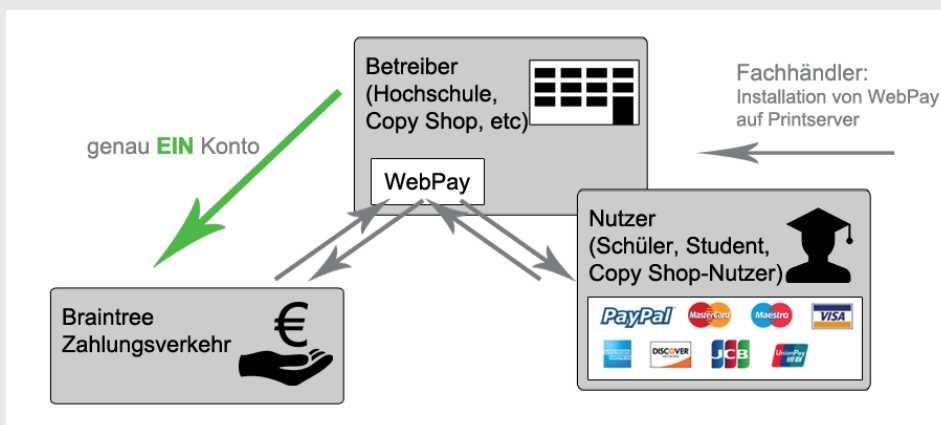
Betreiber
(Hochschule,
Copy Shop, etc)

WebPay

Fachhändler:
Installation von WebPay
auf Printserver

genau EIN Konto

Nutzer
(Schüler, Student,
Copy Shop-Nutzer)

PayPal MasterCard Maestro VISA
DISCOVER JCB UnionPay

Braintree
Zahlungsverkehr

€